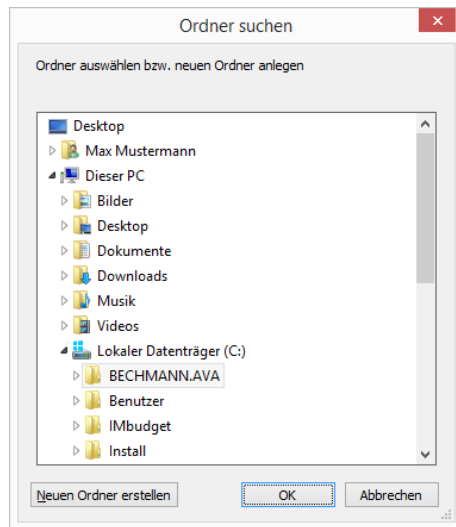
Ordner suchen

Ordner auswählen bzw. neuen Ordner anlegen

Desktop
Max Mustermann
Dieser PC
Bilder
Desktop
Dokumente
Downloads
Musik
Videos
Lokaler Datenträger (C:)
BECHMANN.AVA
Benutzer
IMbudget
Install

Neuen Ordner erstellen
OK
Abbrechen